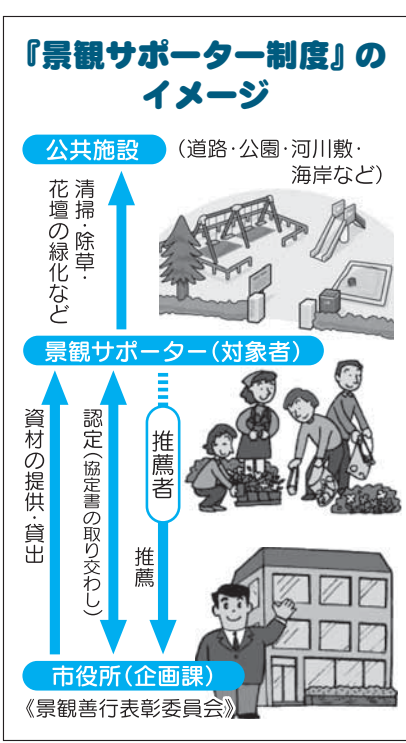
『景観サポーター制度』のイメージ

公共施設（道路・公園・河川敷・海岸など）

清掃・除草・花壇の緑化など

景観サポーター（対象者）

資材の提供・貸出

認定（協定書の取り交わし）

推薦者

推薦

市役所（企画課）

《景観善行表彰委員会》